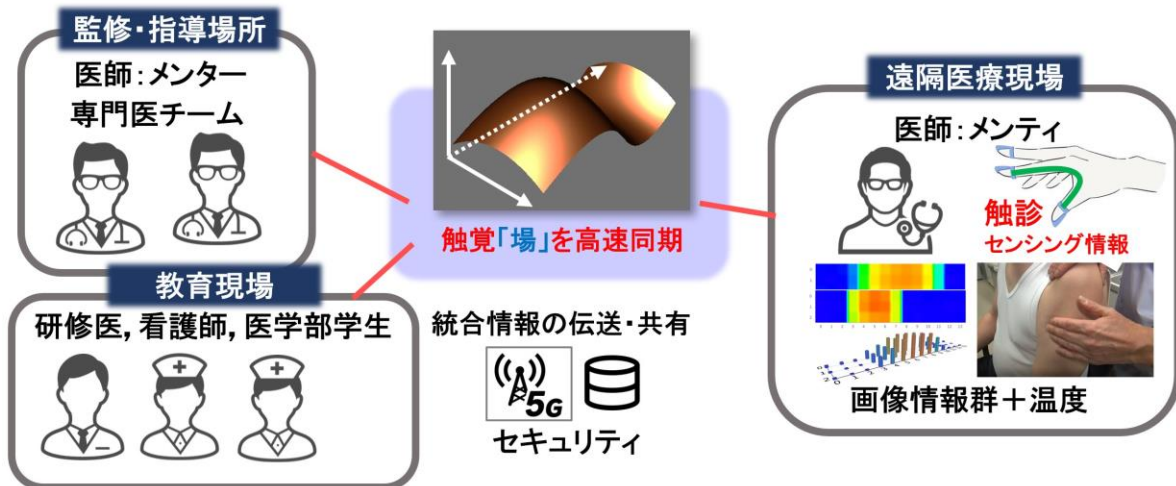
監修・指導場所

医師：メンター
専門医チーム

教育現場

研修医, 看護師, 医学部学生

触覚「場」を高速同期

統合情報の伝送・共有

5G

セキュリティ

遠隔医療現場

医師：メンティ

触診
センシング情報

画像情報群＋温度